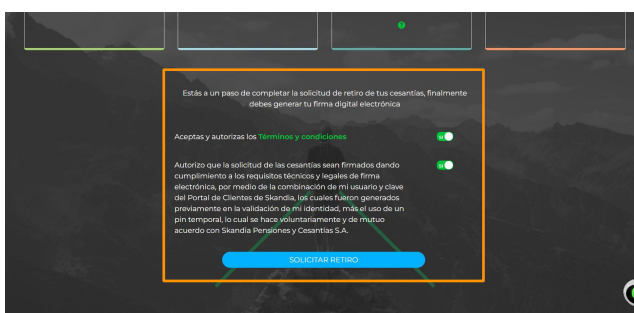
?

Estás a un paso de completar la solicitud de retiro de tus cesantías, finalmente debes generar tu firma digital electrónica

Aceptas y autorizas los Términos y condiciones

SI

Autorizo que la solicitud de las cesantías sean firmados dando cumplimiento a los requisitos técnicos y legales de firma electrónica, por medio de la combinación de mi usuario y clave del Portal de Clientes de Skandia, los cuales fueron generados previamente en la validación de mi identidad, más el uso de un pin temporal, lo cual se hace voluntariamente y de mutuo acuerdo con Skandia Pensiones y Cesantías S.A.

SI

SOLICITAR RETIRO